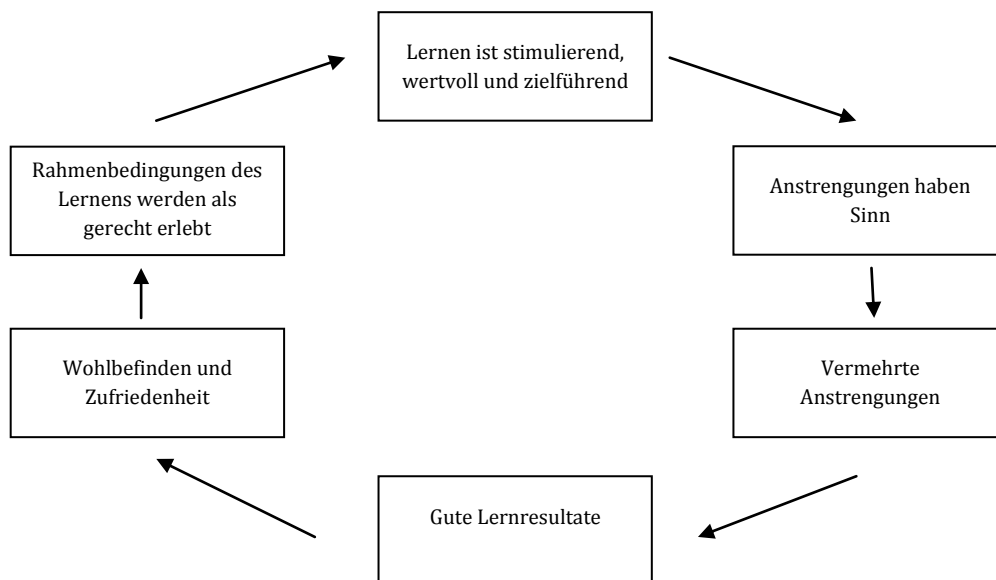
Lernen ist stimulierend, wertvoll und zielführend

Anstrengungen haben Sinn

Vermehrte Anstrengungen

Gute Lernresultate

Wohlbefinden und Zufriedenheit

Rahmenbedingungen des Lernens werden als gerecht erlebt